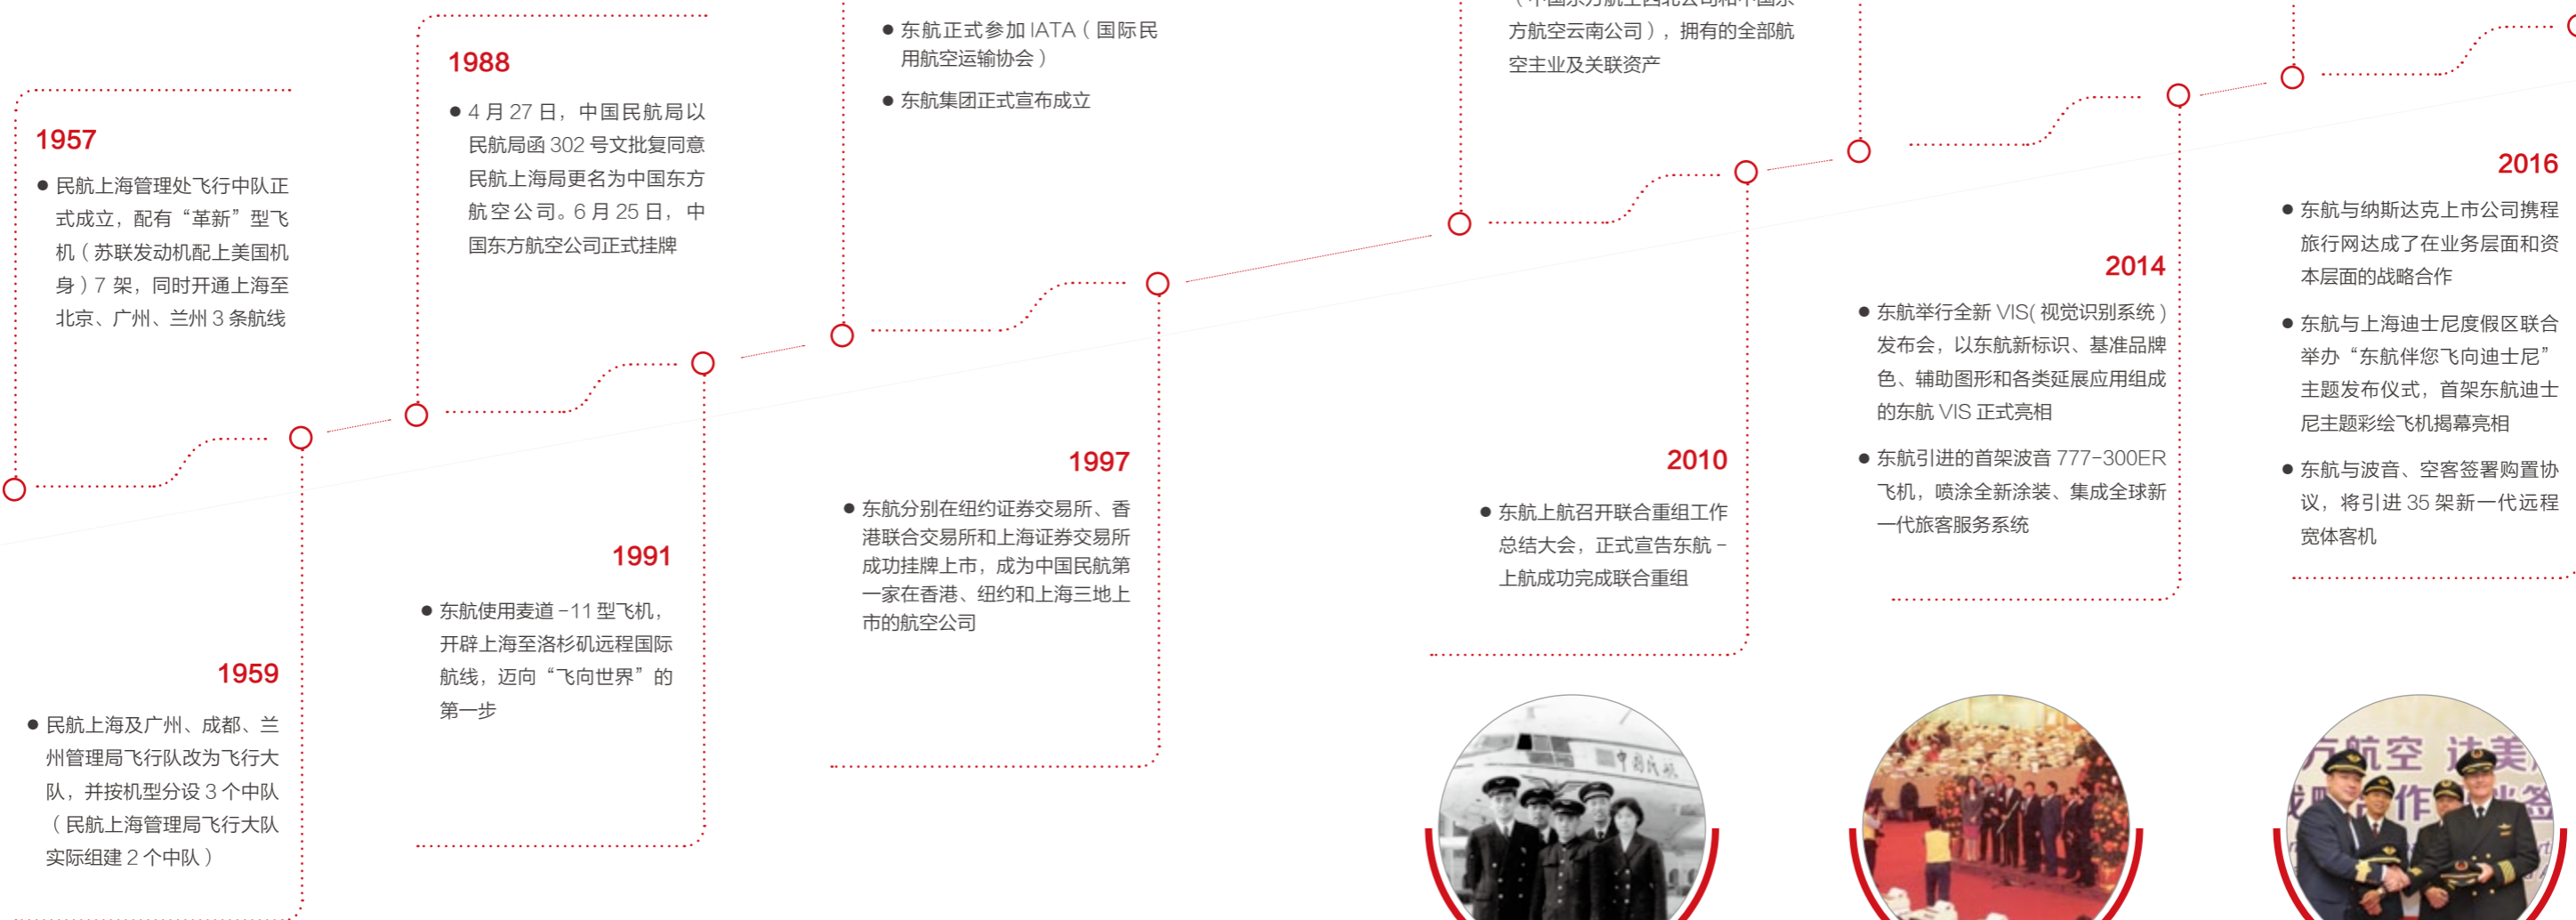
1957

● 民航上海管理处飞行中队正式成立，配有“革新”型飞机（苏联发动机配上美国机身）7 架，同时开通上海至北京、广州、兰州 3 条航线

1959

● 民航上海及广州、成都、兰州管理局飞行队改为飞行大队，并按机型分设 3 个中队（民航上海管理局飞行大队实际组建 2 个中队）

1988

● 4 月 27 日，中国民航局以民航局函 302 号文批复同意民航上海局更名为中国东方航空公司。6 月 25 日，中国东方航空公司正式挂牌

1991

● 东航使用麦道 -11 型飞机，开辟上海至洛杉矶远程国际航线，迈向“飞向世界”的第一步

● 东航正式参加 IATA（国际民用航空运输协会）

● 东航集团正式宣布成立

1997

● 东航分别在纽约证券交易所、香港联合交易所和上海证券交易所成功挂牌上市，成为中国民航第一家在香港、纽约和上海三地上市的航空公司

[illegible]方航空云南公司），拥有的全部航空主业及关联资产

2010

● 东航上航召开联合重组工作总结大会，正式宣告东航 - 上航成功完成联合重组

2014

● 东航举行全新 VIS（视觉识别系统）发布会，以东航新标识、基准品牌色、辅助图形和各类延展应用组成的东航 VIS 正式亮相

● 东航引进的首架波音 777-300ER 飞机，喷涂全新涂装、集成全球新一代旅客服务系统

2016

● 东航与纳斯达克上市公司携程旅行网达成了在业务层面和资本层面的战略合作

● 东航与上海迪士尼度假区联合举办“东航伴您飞向迪士尼”主题发布仪式，首架东航迪士尼主题彩绘飞机揭幕亮相

● 东航与波音、空客签署购置协议，将引进 35 架新一代远程宽体客机